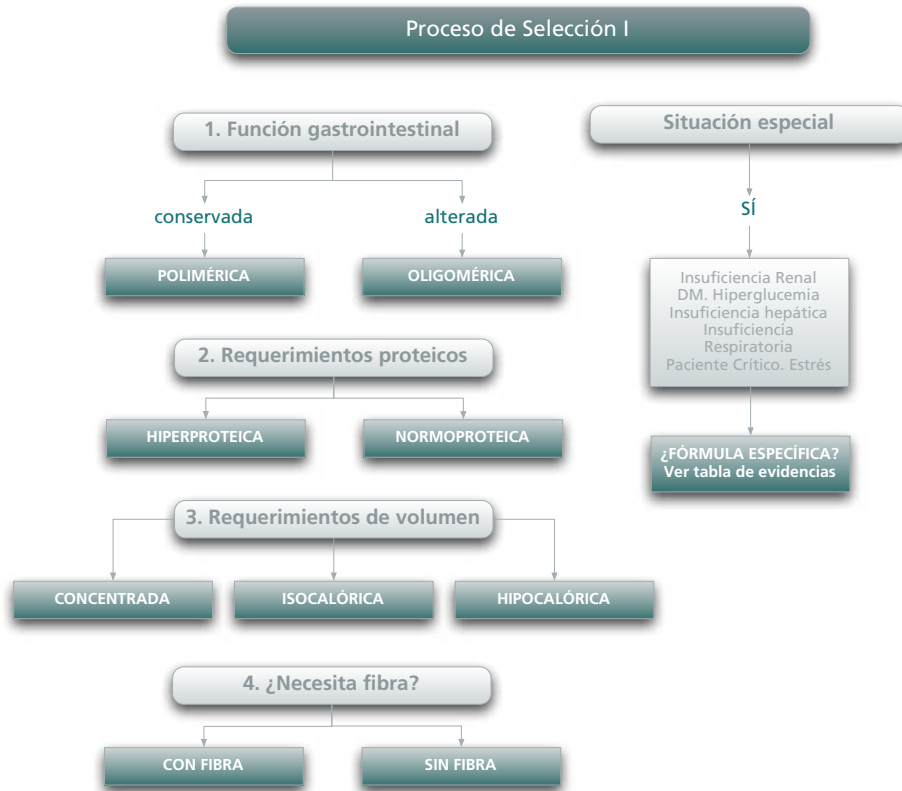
Proceso de Selección I

1. Función gastrointestinal

conservada

alterada

POLIMÉRICA

OLIGOMÉRICA

2. Requerimientos proteicos

HIPERPROTEICA

NORMOPROTEICA

3. Requerimientos de volumen

CONCENTRADA

ISOCALÓRICA

HIPOCALÓRICA

4. ¿Necesita fibra?

CON FIBRA

SIN FIBRA

Situación especial

SÍ

Insuficiencia Renal
DM. Hiperglucemia
Insuficiencia hepática
Insuficiencia Respiratoria
Paciente Crítico. Estrés

¿FÓRMULA ESPECÍFICA?
Ver tabla de evidencias